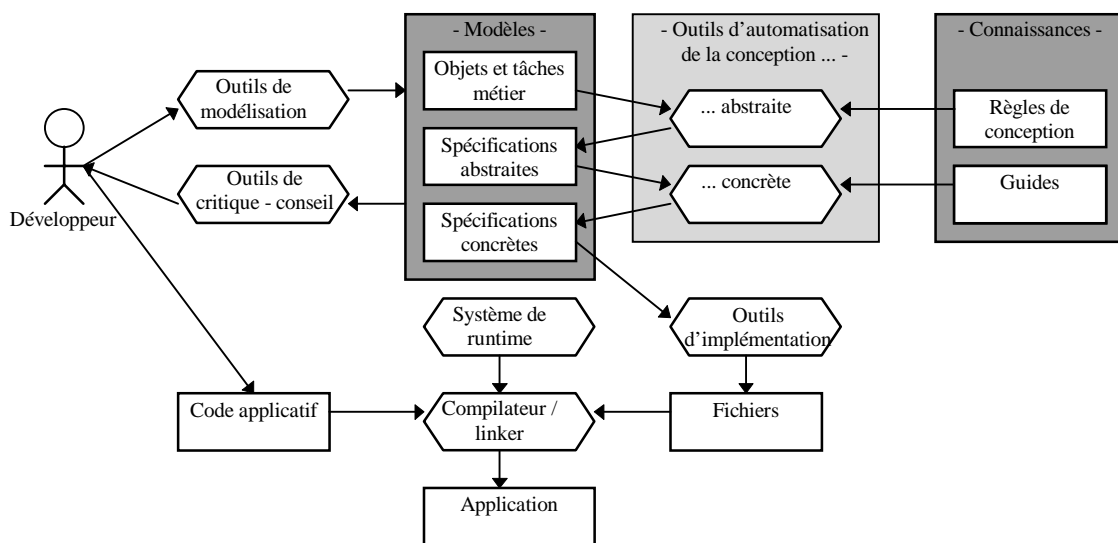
- Modèles -

Objets et tâches métier

Spécifications abstraites

Spécifications concrètes

- Outils d'automatisation de la conception ... -

... abstraite

... concrète

- Connaissances -

Règles de conception

Guides

Outils de modélisation

Outils de critique - conseil

Développeur

Système de runtime

Outils d'implémentation

Code applicatif

Compilateur / linker

Fichiers

Application